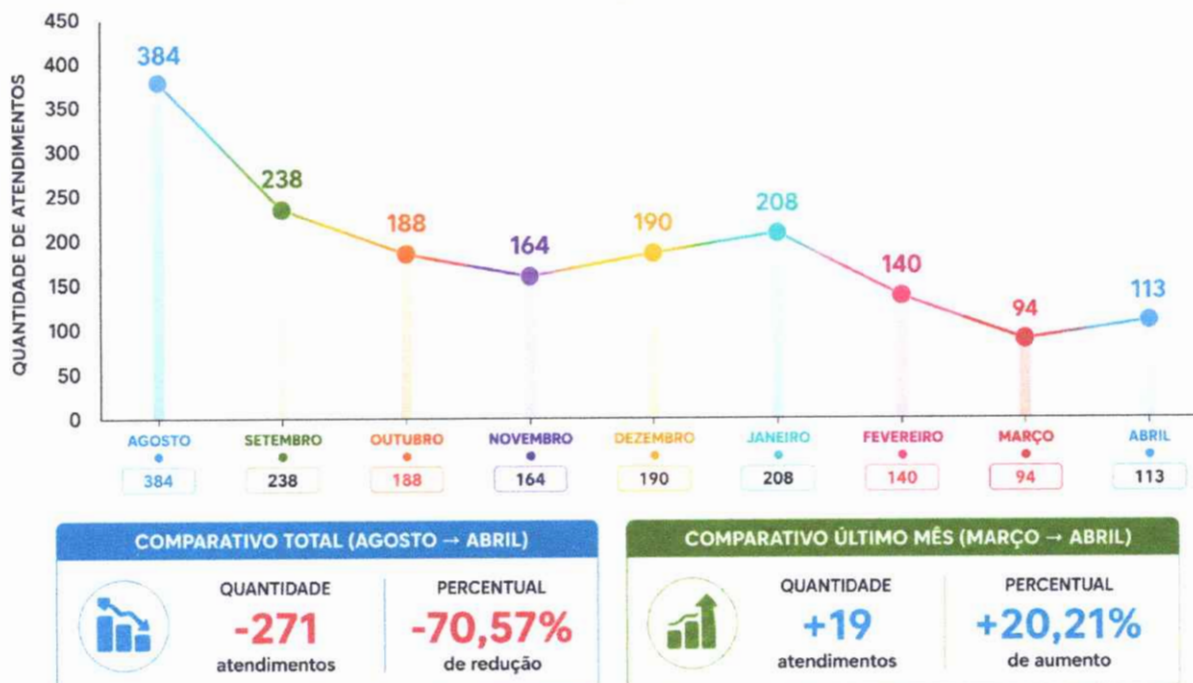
450
400
350
300
250
200
150
100
50
0

QUANTIDADE DE ATENDIMENTOS

384
238
188
164
190
208
140
94
113

| AGOSTO | SETEMBRO | OUTUBRO | NOVEMBRO | DEZEMBRO | JANEIRO | FEVEREIRO | MARÇO | ABRIL |
|---|---|---|---|---|---|---|---|---|
| 384 | 238 | 188 | 164 | 190 | 208 | 140 | 94 | 113 |

COMPARATIVO TOTAL (AGOSTO → ABRIL)

QUANTIDADE
-271
atendimentos

PERCENTUAL
-70,57%
de redução

COMPARATIVO ÚLTIMO MÊS (MARÇO → ABRIL)

QUANTIDADE
+19
atendimentos

PERCENTUAL
+20,21%
de aumento